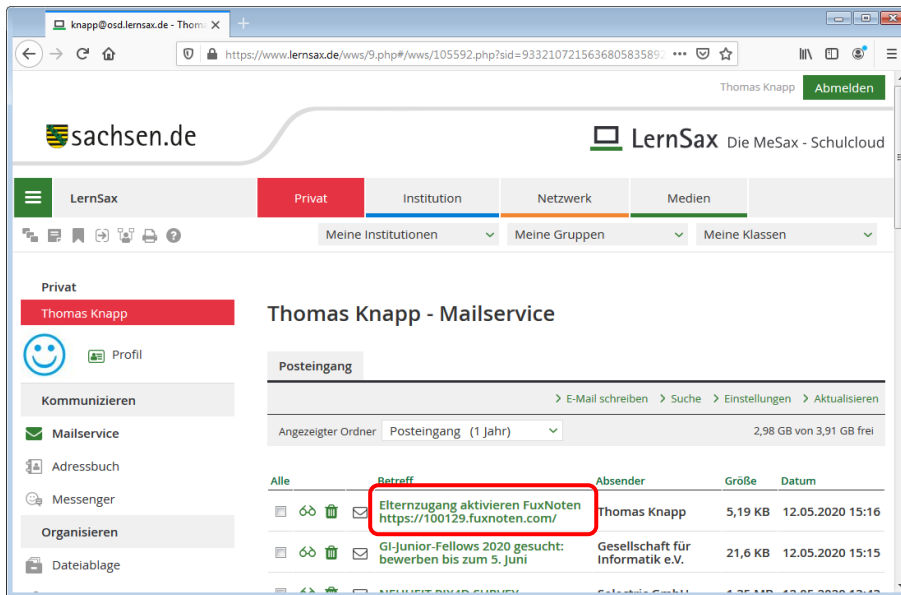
knapp@osd.lernsax.de - Thom

https://www.lernsax.de/wws/9.php#/wws/105592.php?sid=933210721563680583589

Thomas Knapp Abmelden

sachsen.de

LernSax Die MeSax - Schulcloud

LernSax

Privat Institution Netzwerk Medien

Meine Institutionen Meine Gruppen Meine Klassen

Privat

Thomas Knapp

Profil

Kommunizieren

Mailservice

Adressbuch

Messenger

Organisieren

Dateiablage

Thomas Knapp - Mailservice

Posteingang

E-Mail schreiben Suche Einstellungen Aktualisieren

Angezeigter Ordner Posteingang (1 Jahr)

2,98 GB von 3,91 GB frei

| Alle | | Betreff | Absender | Größe | Datum |
|---|---|---|---|---|---|
| | | Elternzugang aktivieren FuxNoten https://100129.fuxnoten.com/ | Thomas Knapp | 5,19 KB | 12.05.2020 15:16 |
| | | GI-Junior-Fellows 2020 gesucht: bewerben bis zum 5. Juni | Gesellschaft für Informatik e.V. | 21,6 KB | 12.05.2020 15:15 |
| | | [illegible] | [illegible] | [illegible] | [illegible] |